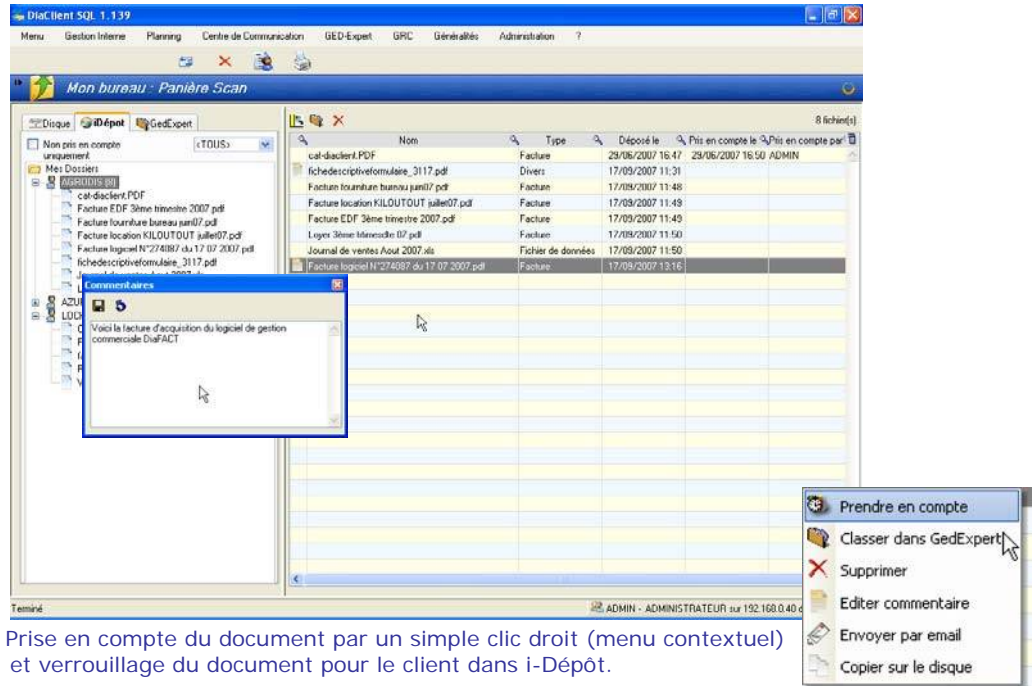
DiaClient SQL 1.139

Menu Gestion Interne Planning Centre de Communication GED-Expert GRC Généralités Administration ?

Mon bureau : Panière Scan

Disque iDépot GedExpert

Non pris en compte uniquement <TOUS>

Mes Dossiers
AGRODIS (8)
cat-diaclient.PDF
Facture EDF 3ème trimestre 2007.pdf
Facture fourniture bureau juin07.pdf
Facture location KILOUTOUT juillet07.pdf
Facture logiciel N°274087 du 17 07 2007.pdf
fichedescriptiveformulaire_3117.pdf
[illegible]
AZU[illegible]
LOD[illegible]

Commentaires

Voici la facture d'acquisition du logiciel de gestion commerciale DiaFACT

8 fichier(s)

| Nom | Type | Déposé le | Pris en compte le | Pris en compte par |
|---|---|---|---|---|
| cat-diaclient.PDF | Facture | 29/06/2007 16:47 | 29/06/2007 16:50 | ADMIN |
| fichedescriptiveformulaire_3117.pdf | Divers | 17/09/2007 11:31 | | |
| Facture fourniture bureau juin07.pdf | Facture | 17/09/2007 11:48 | | |
| Facture location KILOUTOUT juillet07.pdf | Facture | 17/09/2007 11:49 | | |
| Facture EDF 3ème trimestre 2007.pdf | Facture | 17/09/2007 11:49 | | |
| Loyer 3ème trimestre 07.pdf | Facture | 17/09/2007 11:50 | | |
| Journal de ventes Aout 2007.xls | Fichier de données | 17/09/2007 11:50 | | |
| Facture logiciel N°274087 du 17.07.2007.pdf | Facture | 17/09/2007 13:16 | | |

Terminé

ADMIN - ADMINISTRATEUR sur 192.168.0.40 d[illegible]

Prendre en compte
Classer dans GedExpert
Supprimer
Editer commentaire
Envoyer par email
Copier sur le disque

Prise en compte du document par un simple clic droit (menu contextuel) et verrouillage du document pour le client dans i-Dépôt.